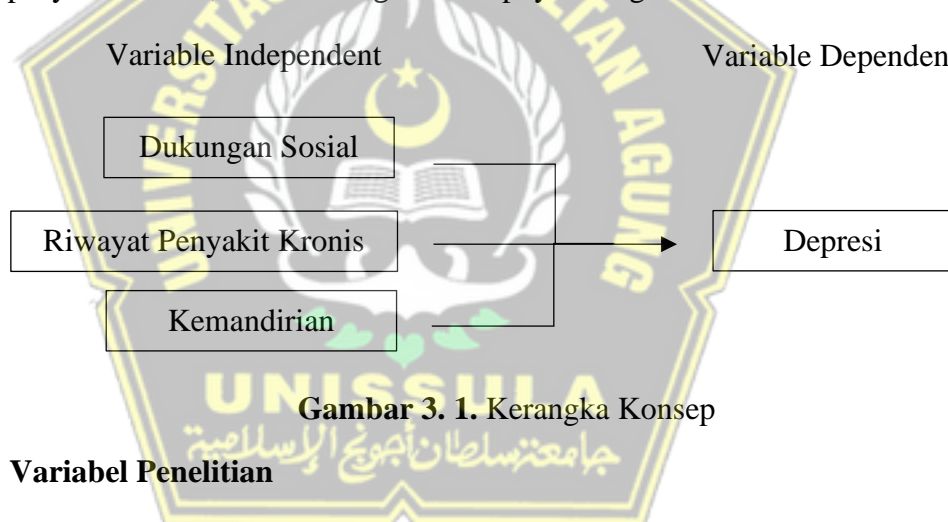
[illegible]

Variable Independent

Variable Dependen

Dukungan Sosial

Riwayat Penyakit Kronis

Kemandirian

Depresi

UNISSULA
جامعة سلطان أجونج الإسلامية

**Gambar 3. 1.** Kerangka Konsep

**Variabel Penelitian**